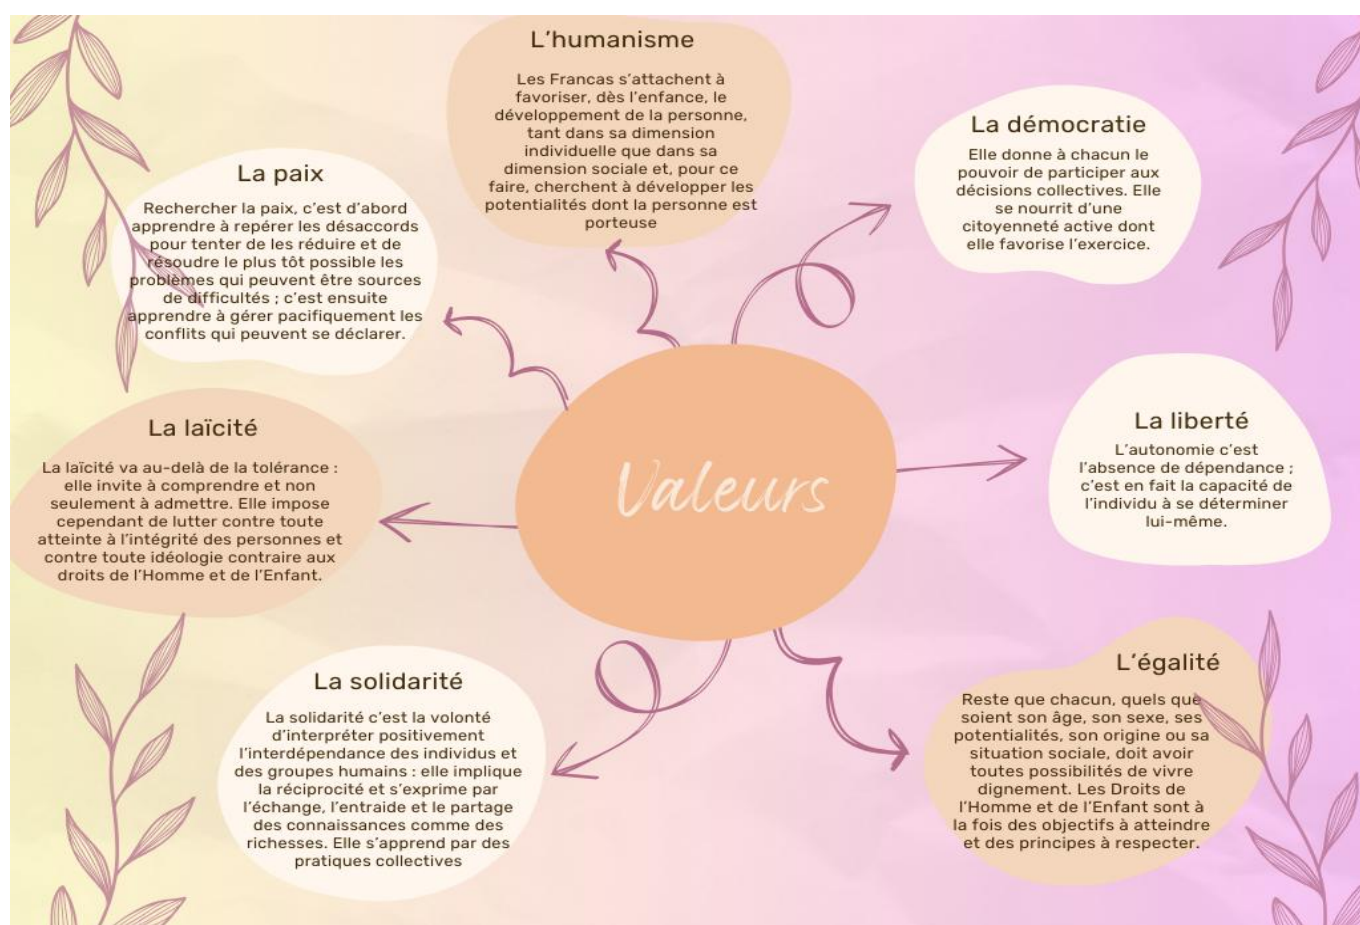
L'humanisme

Les Francas s'attachent à favoriser, dès l'enfance, le développement de la personne, tant dans sa dimension individuelle que dans sa dimension sociale et, pour ce faire, cherchent à développer les potentialités dont la personne est porteuse

La paix

Rechercher la paix, c'est d'abord apprendre à repérer les désaccords pour tenter de les réduire et de résoudre le plus tôt possible les problèmes qui peuvent être sources de difficultés ; c'est ensuite apprendre à gérer pacifiquement les conflits qui peuvent se déclarer.

La démocratie

Elle donne à chacun le pouvoir de participer aux décisions collectives. Elle se nourrit d'une citoyenneté active dont elle favorise l'exercice.

La laïcité

La laïcité va au-delà de la tolérance : elle invite à comprendre et non seulement à admettre. Elle impose cependant de lutter contre toute atteinte à l'intégrité des personnes et contre toute idéologie contraire aux droits de l'Homme et de l'Enfant.

Valeurs

La liberté

L'autonomie c'est l'absence de dépendance ; c'est en fait la capacité de l'individu à se déterminer lui-même.

La solidarité

La solidarité c'est la volonté d'interpréter positivement l'interdépendance des individus et des groupes humains : elle implique la réciprocité et s'exprime par l'échange, l'entraide et le partage des connaissances comme des richesses. Elle s'apprend par des pratiques collectives

L'égalité

Reste que chacun, quels que soient son âge, son sexe, ses potentialités, son origine ou sa situation sociale, doit avoir toutes possibilités de vivre dignement. Les Droits de l'Homme et de l'Enfant sont à la fois des objectifs à atteindre et des principes à respecter.